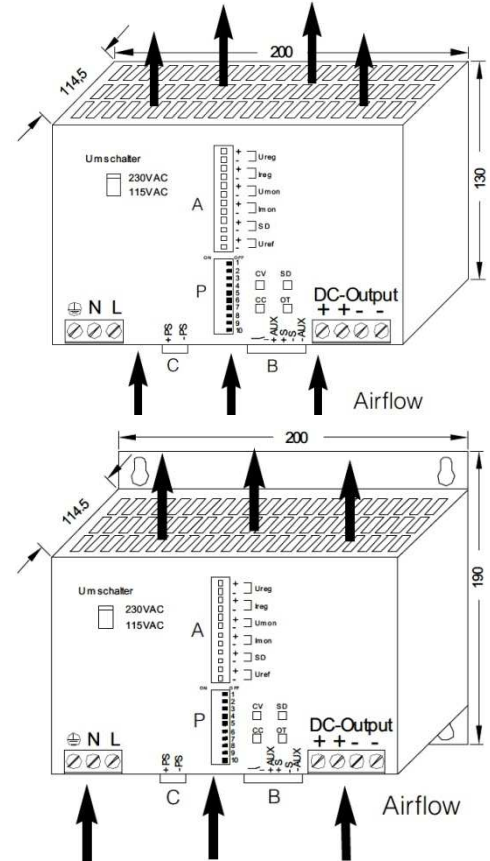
200

114,5

130

Umschalter
230VAC
115VAC

A

+ Ureg
-
+ Ireg
-
+ Umon
-
+ Imon
-
+ SD
-
+ Uref
-

ON OFF
1
2
3
4
5
6
7
8
9
10

P

CV SD
CC OT

DC-Output
+ + - -

N L

+PS -PS
C

+AUX +S -S -AUX
B

Airflow

200

114,5

190

Umschalter
230VAC
115VAC

A

+ Ureg
-
+ Ireg
-
+ Umon
-
+ Imon
-
+ SD
-
+ Uref
-

ON OFF
1
2
3
4
5
6
7
8
9
10

P

CV SD
CC OT

DC-Output
+ + - -

N L

+PS -PS
C

+AUX +S -S -AUX
B

Airflow